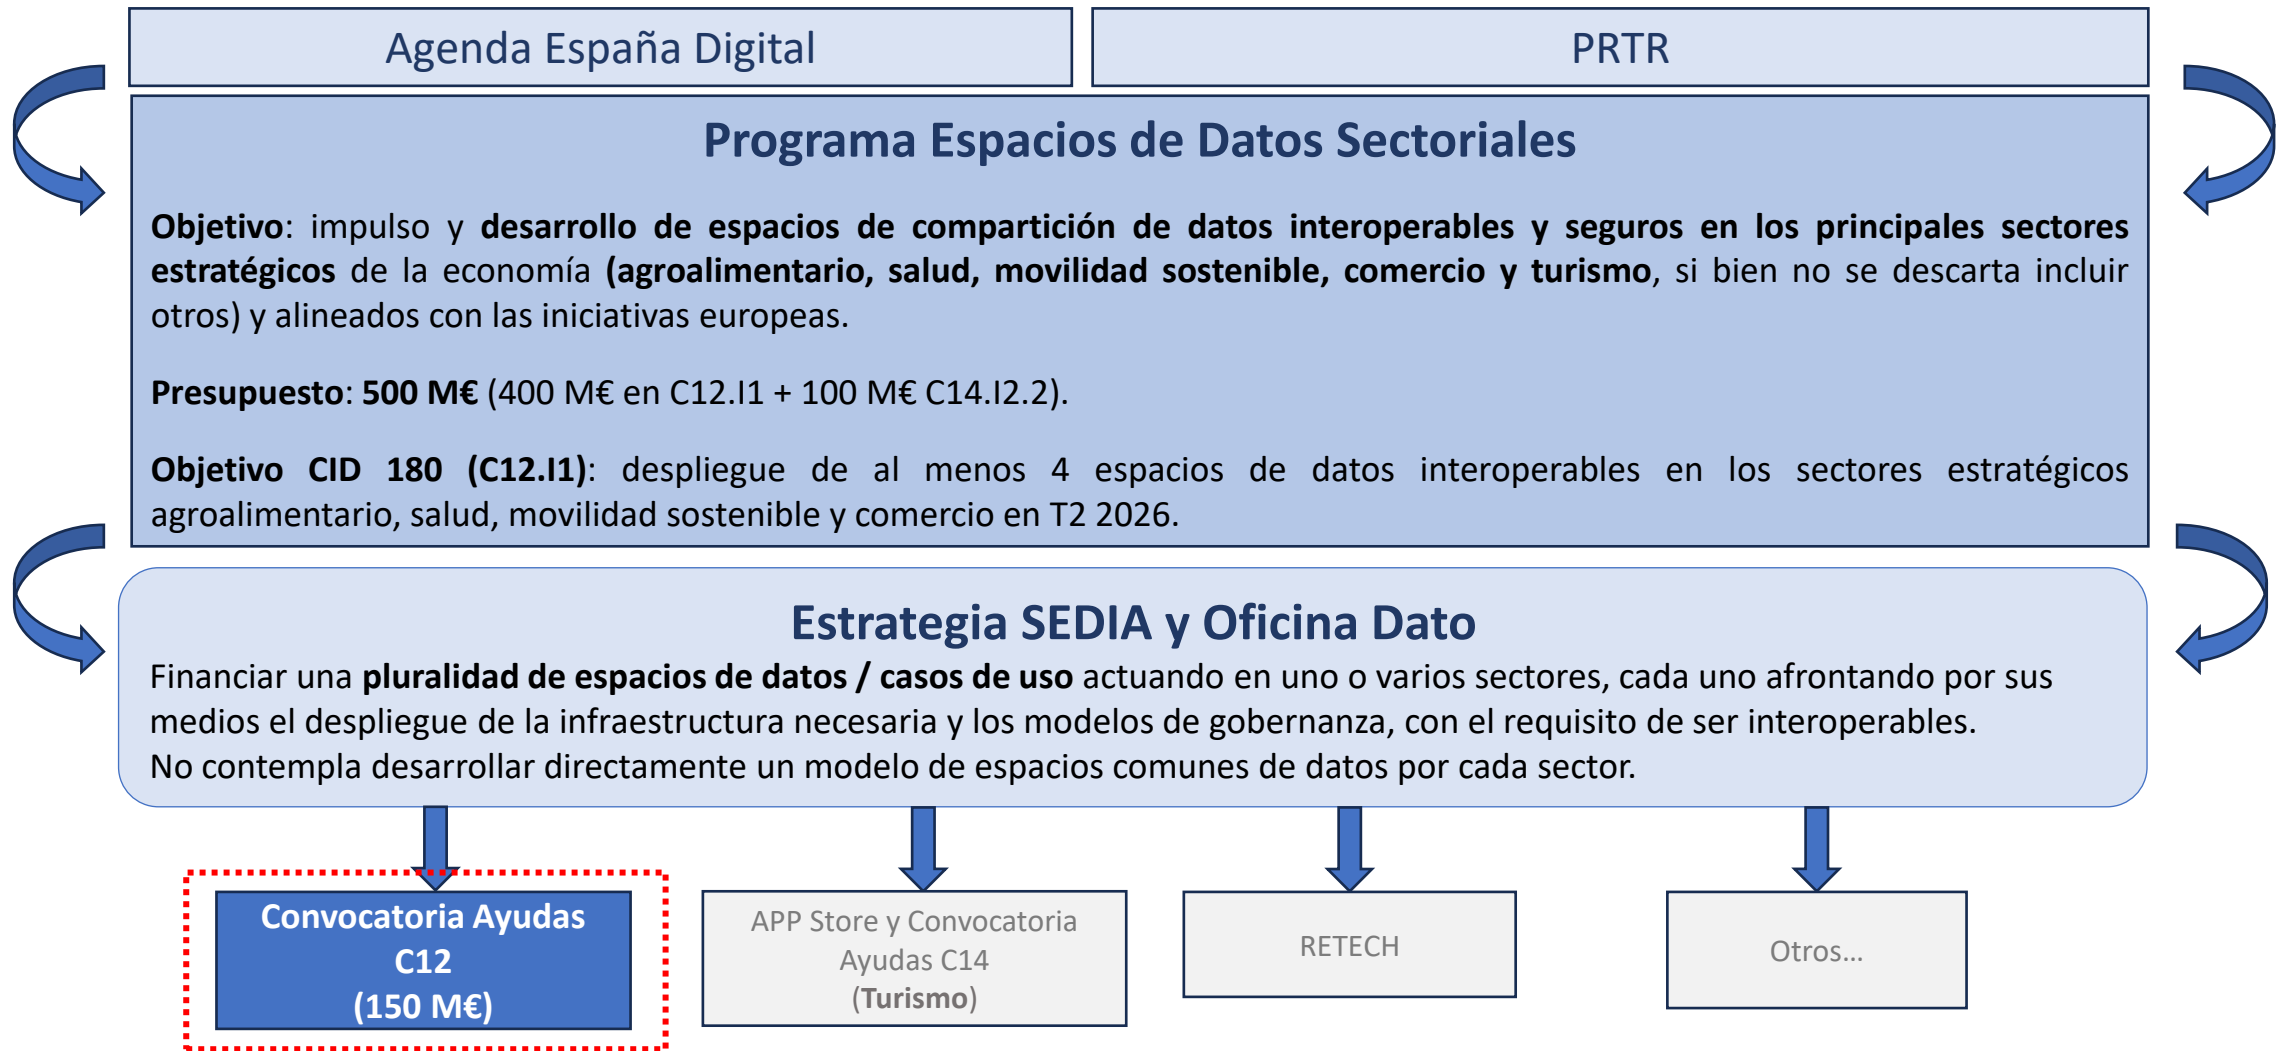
Agenda España Digital

PRTR

Programa Espacios de Datos Sectoriales

**Objetivo**: impulso y **desarrollo de espacios de compartición de datos interoperables y seguros en los principales sectores estratégicos** de la economía **(agroalimentario, salud, movilidad sostenible, comercio y turismo**, si bien no se descarta incluir otros) y alineados con las iniciativas europeas.

**Presupuesto**: **500 M€** (400 M€ en C12.I1 + 100 M€ C14.I2.2).

**Objetivo CID 180 (C12.I1)**: despliegue de al menos 4 espacios de datos interoperables en los sectores estratégicos agroalimentario, salud, movilidad sostenible y comercio en T2 2026.

Estrategia SEDIA y Oficina Dato

Financiar una **pluralidad de espacios de datos / casos de uso** actuando en uno o varios sectores, cada uno afrontando por sus medios el despliegue de la infraestructura necesaria y los modelos de gobernanza, con el requisito de ser interoperables.
No contempla desarrollar directamente un modelo de espacios comunes de datos por cada sector.

Convocatoria Ayudas C12 (150 M€)

APP Store y Convocatoria Ayudas C14 (**Turismo**)

RETECH

Otros…